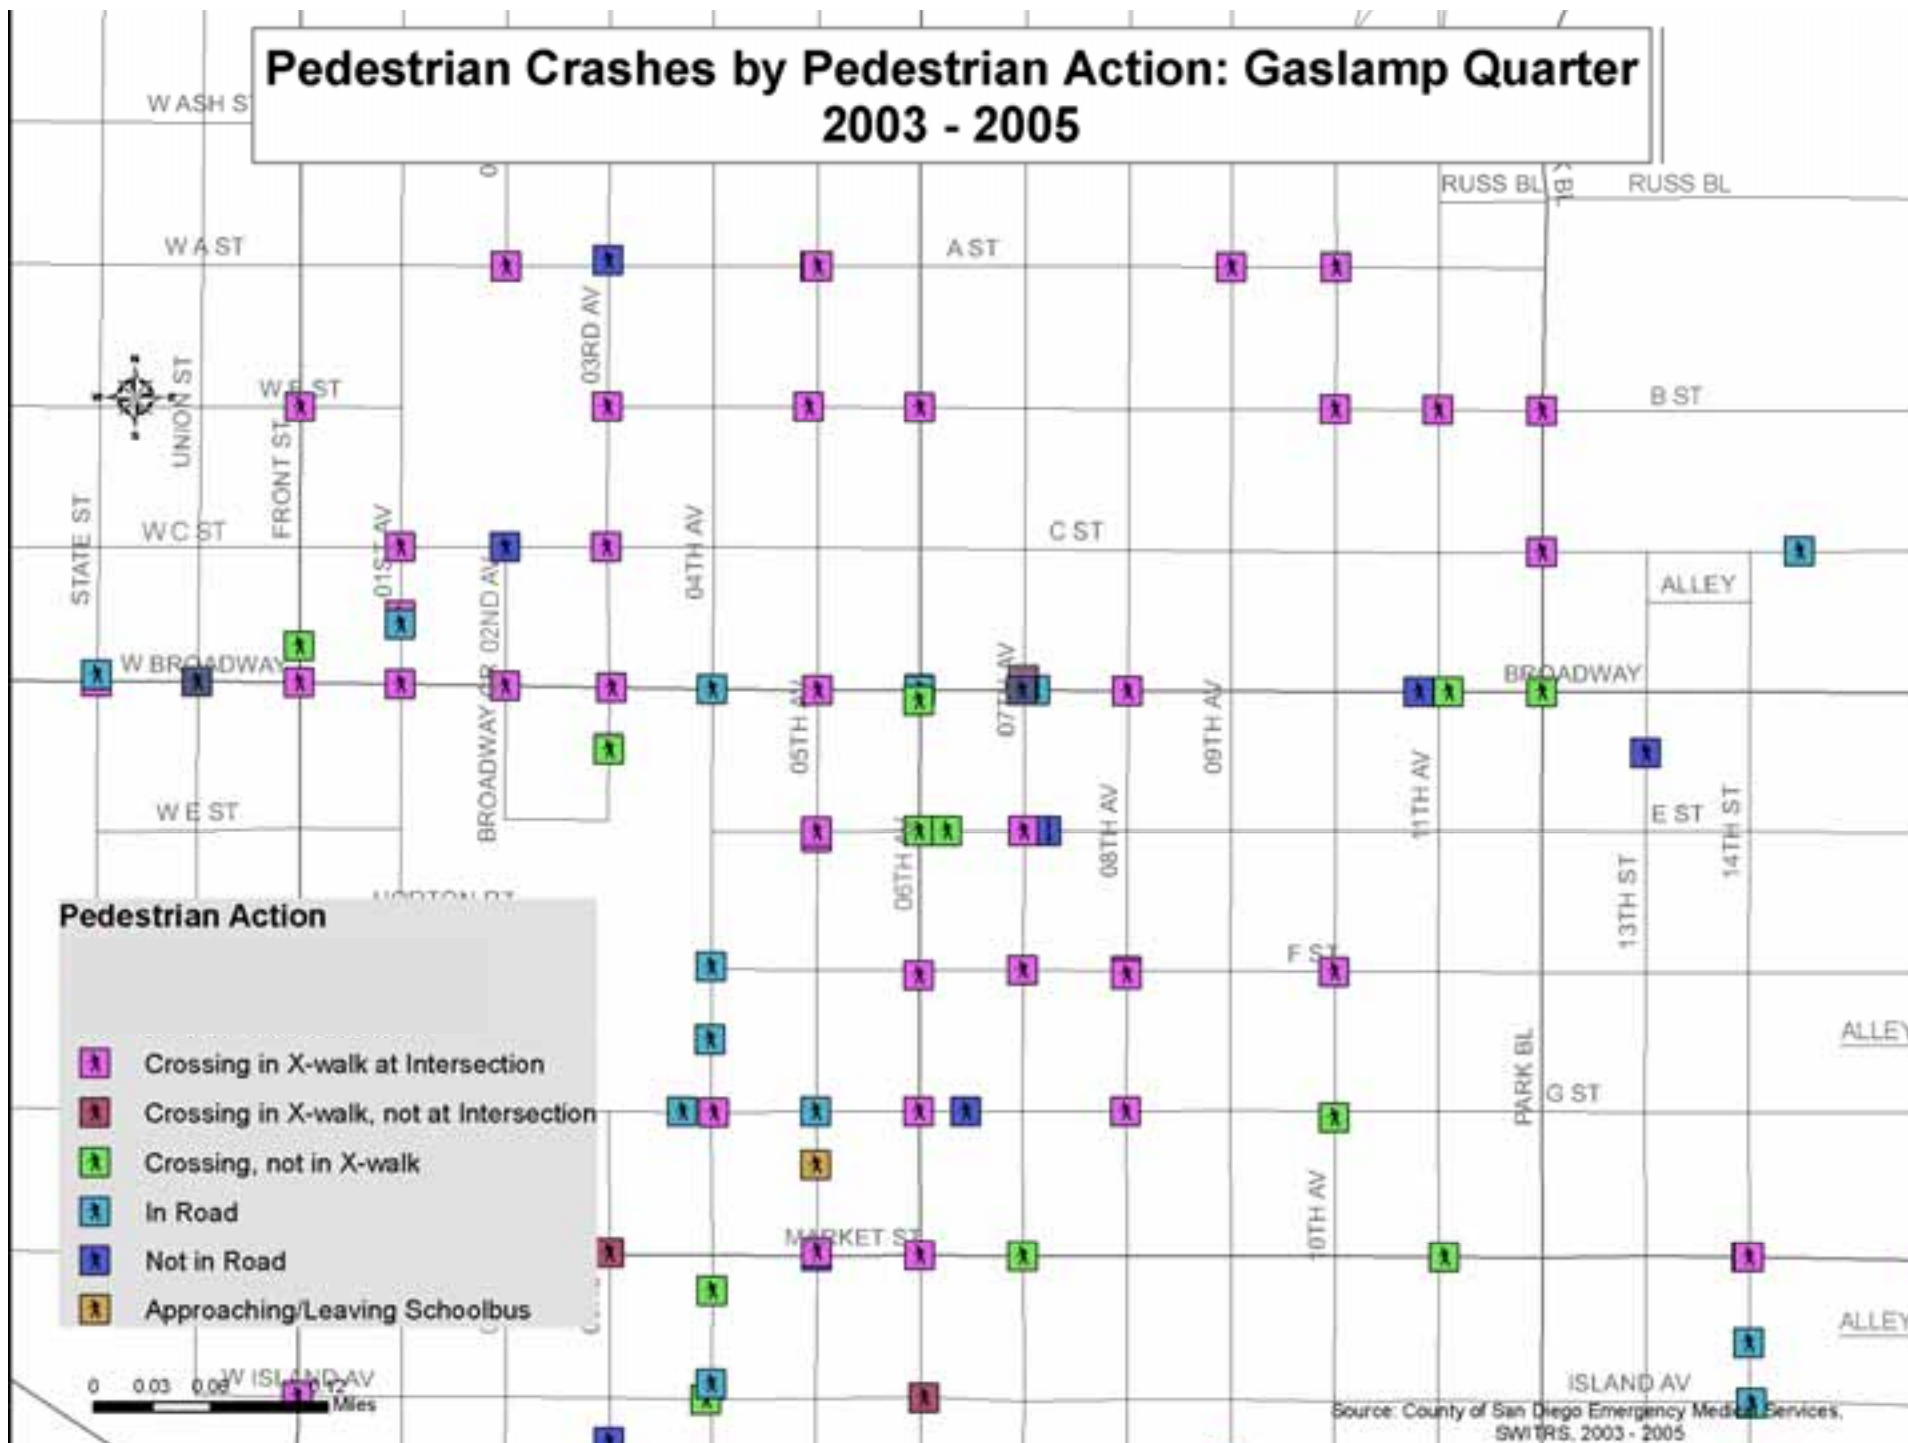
Pedestrian Crashes by Pedestrian Action: Gaslamp Quarter
2003 - 2005

W ASH ST
RUSS BL
RUSS BL
W A ST
A ST
03RD AV
UNION ST
W B ST
B ST
FRONT ST
STATE ST
W C ST
01ST AV
C ST
04TH AV
02ND AV
ALLEY
W BROADWAY
BROADWAY
BROADWAY CR
05TH AV
07TH AV
09TH AV
11TH AV
W E ST
E ST
06TH AV
08TH AV
13TH ST
14TH ST
HORTON PZ
F ST
ALLEY
PARK BL
G ST
10TH AV
MARKET ST
ALLEY
W ISLAND AV
ISLAND AV

Pedestrian Action
Crossing in X-walk at Intersection
Crossing in X-walk, not at Intersection
Crossing, not in X-walk
In Road
Not in Road
Approaching/Leaving Schoolbus

0 0.03 0.06 0.12
Miles

Source: County of San Diego Emergency Medical Services, SWITRS, 2003 - 2005